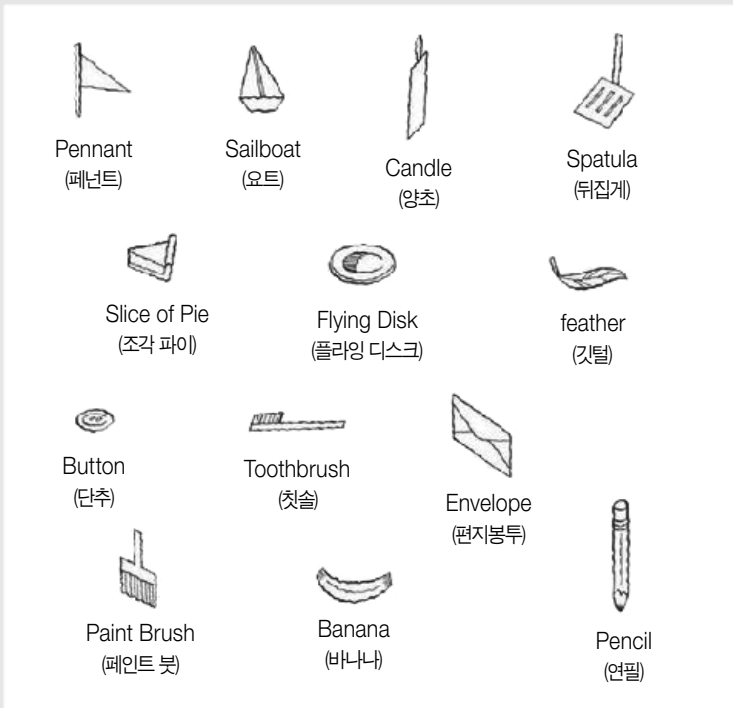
Pennant
(페넌트)

Sailboat
(요트)

Candle
(양초)

Spatula
(뒤집개)

Slice of Pie
(조각 파이)

Flying Disk
(플라잉 디스크)

feather
(깃털)

Button
(단추)

Toothbrush
(칫솔)

Envelope
(편지봉투)

Paint Brush
(페인트 붓)

Banana
(바나나)

Pencil
(연필)